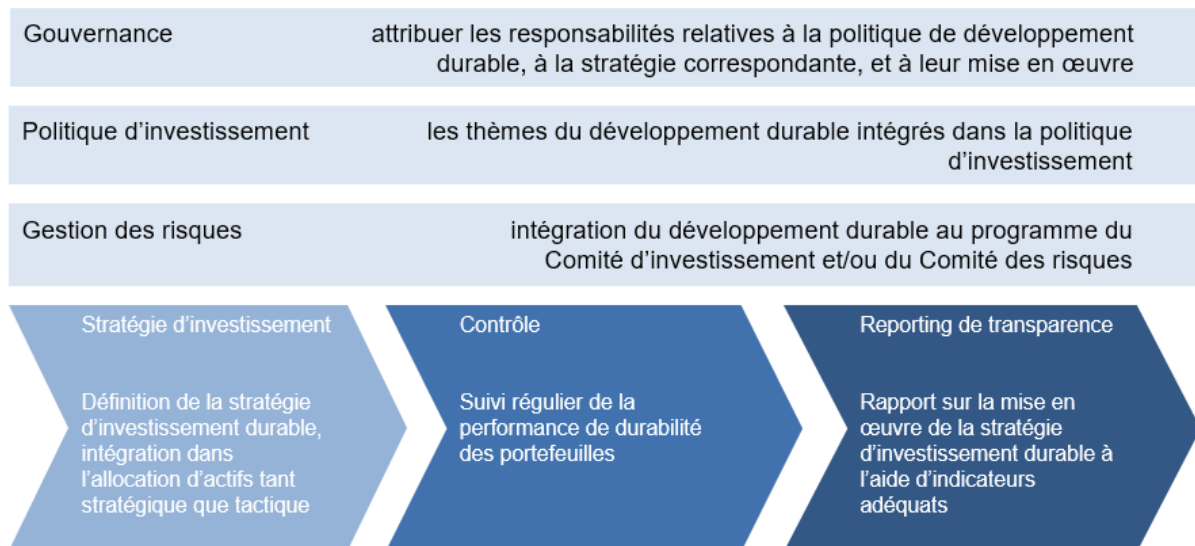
Gouvernance

attribuer les responsabilités relatives à la politique de développement durable, à la stratégie correspondante, et à leur mise en œuvre

Politique d’investissement

les thèmes du développement durable intégrés dans la politique d’investissement

Gestion des risques

intégration du développement durable au programme du Comité d’investissement et/ou du Comité des risques

Stratégie d’investissement

Définition de la stratégie d’investissement durable, intégration dans l’allocation d’actifs tant stratégique que tactique

Contrôle

Suivi régulier de la performance de durabilité des portefeuilles

Reporting de transparence

Rapport sur la mise en œuvre de la stratégie d’investissement durable à l’aide d’indicateurs adéquats